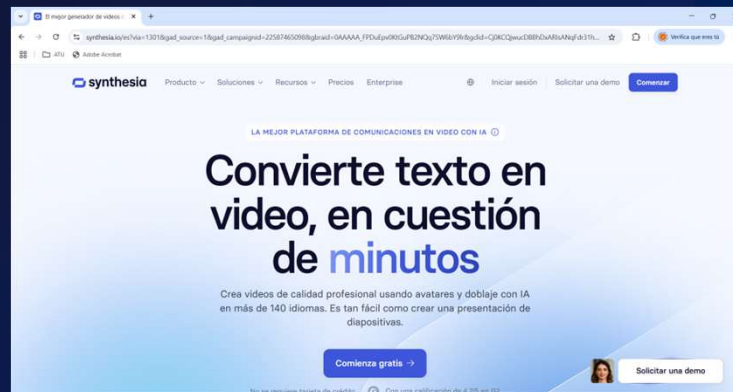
El mejor generador de videos c ×

synthesia.io/es?via=1301&gad_source=1&gad_campaignid=22587465098&gbraid=0AAAAA_FPDuEpv0KtGuPB2NQq7SW6bY9lr&gclid=Cj0KCQjwuc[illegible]

Verifica que eres tú

4PU Adobe Acrobat

synthesia Producto Soluciones Recursos Precios Enterprise Iniciar sesión Solicitar una demo Comenzar

LA MEJOR PLATAFORMA DE COMUNICACIONES EN VIDEO CON IA

Convierte texto en video, en cuestión de minutos

Crea videos de calidad profesional usando avatares y doblaje con IA en más de 140 idiomas. Es tan fácil como crear una presentación de diapositivas.

Comienza gratis →

No se requiere tarjeta de crédito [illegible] Con una calificación de 4.7/5 en G2

Solicitar una demo